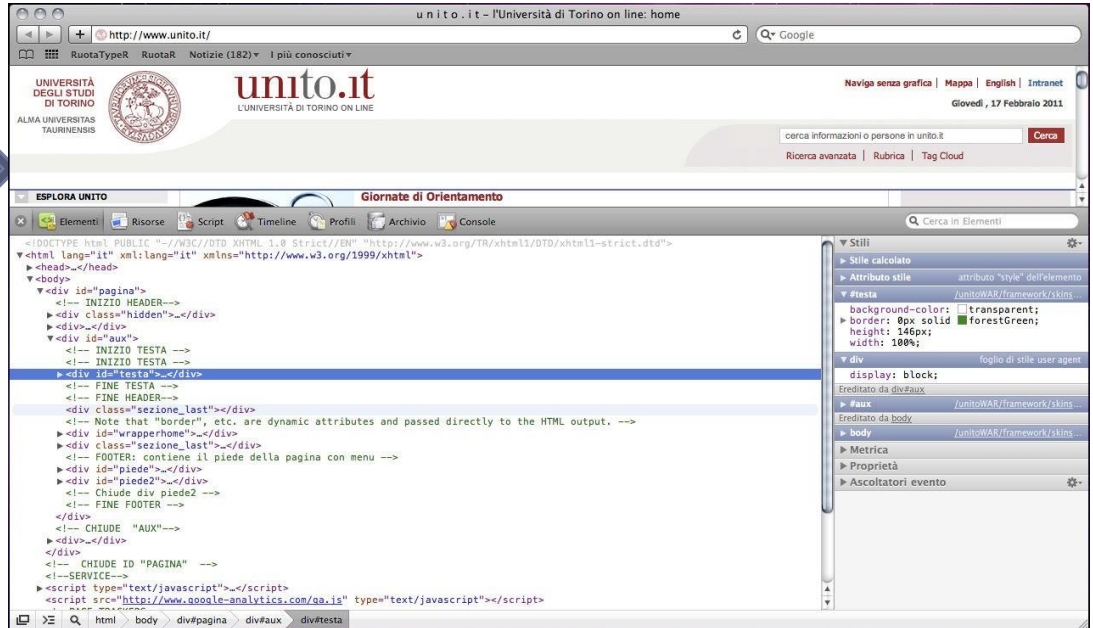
u n i t o . i t – l'Università di Torino on line: home

http://www.unito.it/

Google

RuotaTypeR RuotaR Notizie (182) ▾ I più conosciuti ▾

UNIVERSITÀ DEGLI STUDI DI TORINO
ALMA UNIVERSITAS TAURINENSIS

unito.it
L'UNIVERSITÀ DI TORINO ON LINE

Naviga senza grafica | Mappa | English | Intranet
Giovedì , 17 Febbraio 2011

cerca informazioni o persone in unito.it
Cerca

Ricerca avanzata | Rubrica | Tag Cloud

ESPLORA UNITO

Giornate di Orientamento

Elementi Risorse Script Timeline Profili Archivio Console

Cerca in Elementi

<!DOCTYPE html PUBLIC "-//W3C//DTD XHTML 1.0 Strict//EN" "http://www.w3.org/TR/xhtml1/DTD/xhtml1-strict.dtd">
▼<html lang="it" xml:lang="it" xmlns="http://www.w3.org/1999/xhtml">
▶<head>…</head>
▼<body>
▼<div id="pagina">
<!-- INIZIO HEADER-->
▶<div class="hidden">…</div>
▶<div>…</div>
▼<div id="aux">
<!-- INIZIO TESTA -->
<!-- INIZIO TESTA -->
▶<div id="testa">…</div>
<!-- FINE TESTA -->
<!-- FINE HEADER-->
<div class="sezione_last"></div>
<!-- Note that "border", etc. are dynamic attributes and passed directly to the HTML output. -->
▶<div id="wrapperhome">…</div>
▶<div class="sezione_last">…</div>
<!-- FOOTER: contiene il piede della pagina con menu -->
▶<div id="piede">…</div>
▶<div id="piede2">…</div>
<!-- Chiude div piede2 -->
<!-- FINE FOOTER -->
</div>
<!-- CHIUDE "AUX"-->
▶<div>…</div>
</div>
<!-- CHIUDE ID "PAGINA" -->
<!--SERVICE-->
▶<script type="text/javascript">…</script>
<script src="http://www.google-analytics.com/ga.js" type="text/javascript"></script>

▼ Stili
▶ Stile calcolato
▶ Attributo stile attributo "style" dell'elemento
▼ #testa /unitoWAR/framework/skins…
background-color: transparent;
▶ border: 0px solid forestGreen;
height: 146px;
width: 100%;
▼ div foglio di stile user agent
display: block;
Ereditato da div#aux
▶ #aux /unitoWAR/framework/skins…
Ereditato da body
▶ body /unitoWAR/framework/skins…
▶ Metrica
▶ Proprietà
▶ Ascoltatori evento

html body div#pagina div#aux div#testa